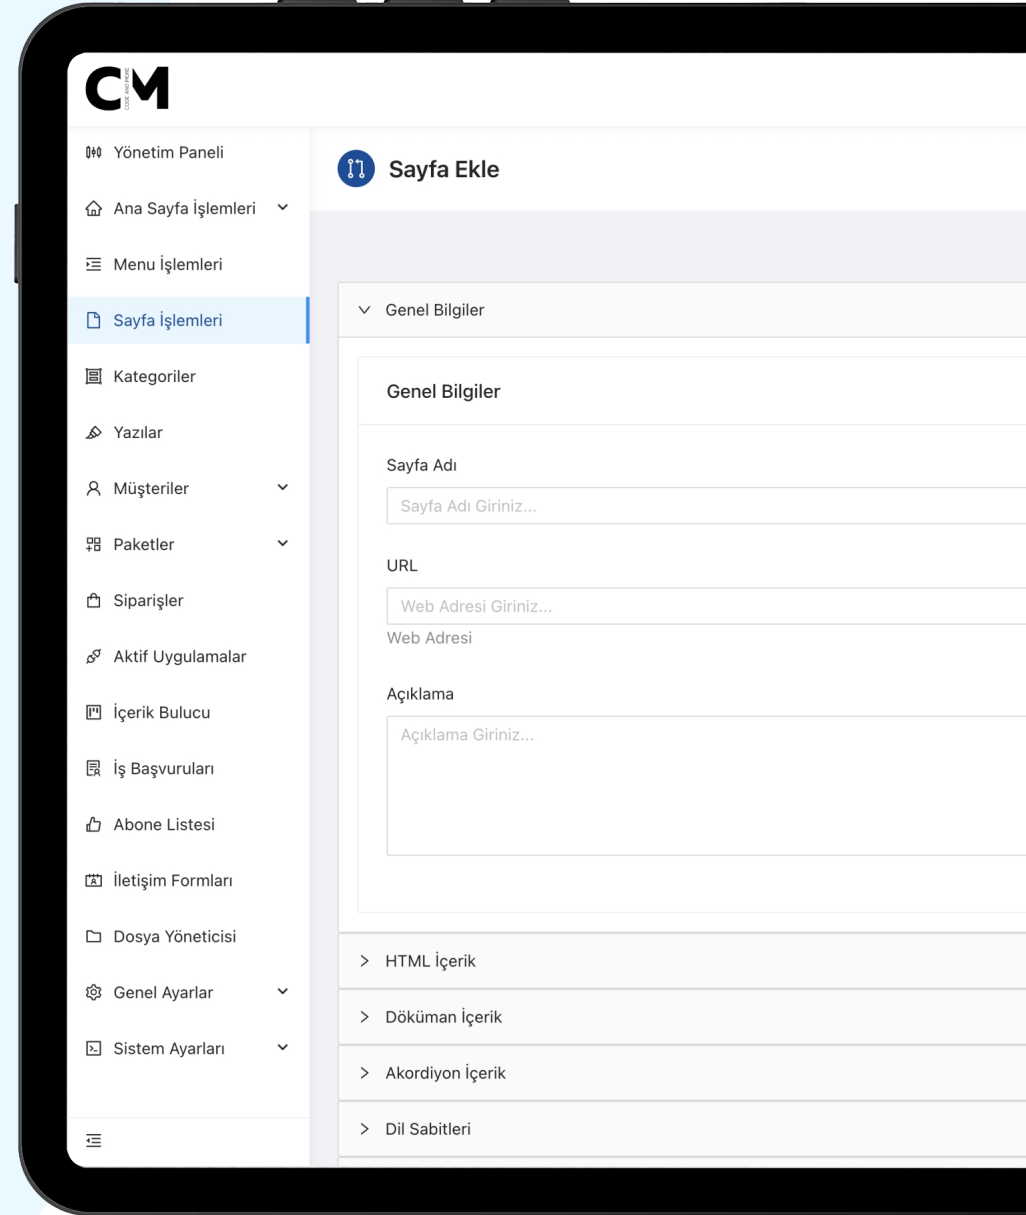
CM

Yönetim Paneli
Ana Sayfa İşlemleri
Menu İşlemleri
Sayfa İşlemleri
Kategoriler
Yazılar
Müşteriler
Paketler
Siparişler
Aktif Uygulamalar
İçerik Bulucu
İş Başvuruları
Abone Listesi
İletişim Formları
Dosya Yöneticisi
Genel Ayarlar
Sistem Ayarları

Sayfa Ekle

Genel Bilgiler

Genel Bilgiler

Sayfa Adı
Sayfa Adı Giriniz...

URL
Web Adresi Giriniz...
Web Adresi

Açıklama
Açıklama Giriniz...

HTML İçerik
Döküman İçerik
Akordiyon İçerik
Dil Sabitleri